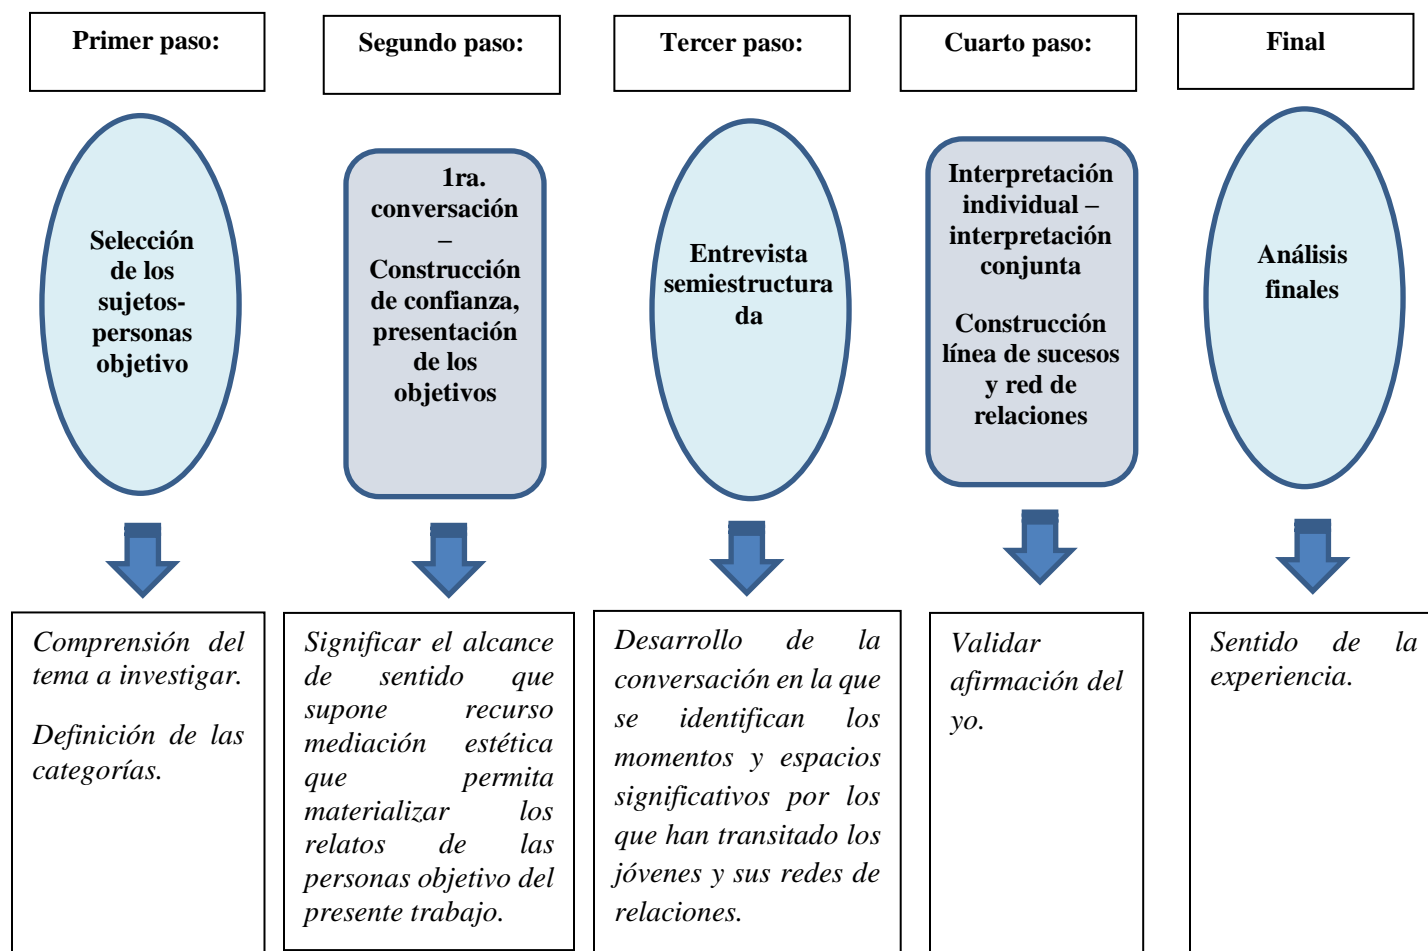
Primer paso:

Selección de los sujetos-personas objetivo

Comprensión del tema a investigar.

Definición de las categorías.

Segundo paso:

1ra. conversación – Construcción de confianza, presentación de los objetivos

Significar el alcance de sentido que supone recurso mediación estética que permita materializar los relatos de las personas objetivo del presente trabajo.

Tercer paso:

Entrevista semiestructurada

Desarrollo de la conversación en la que se identifican los momentos y espacios significativos por los que han transitado los jóvenes y sus redes de relaciones.

Cuarto paso:

Interpretación individual – interpretación conjunta

Construcción línea de sucesos y red de relaciones

Validar afirmación del yo.

Final

Análisis finales

Sentido de la experiencia.